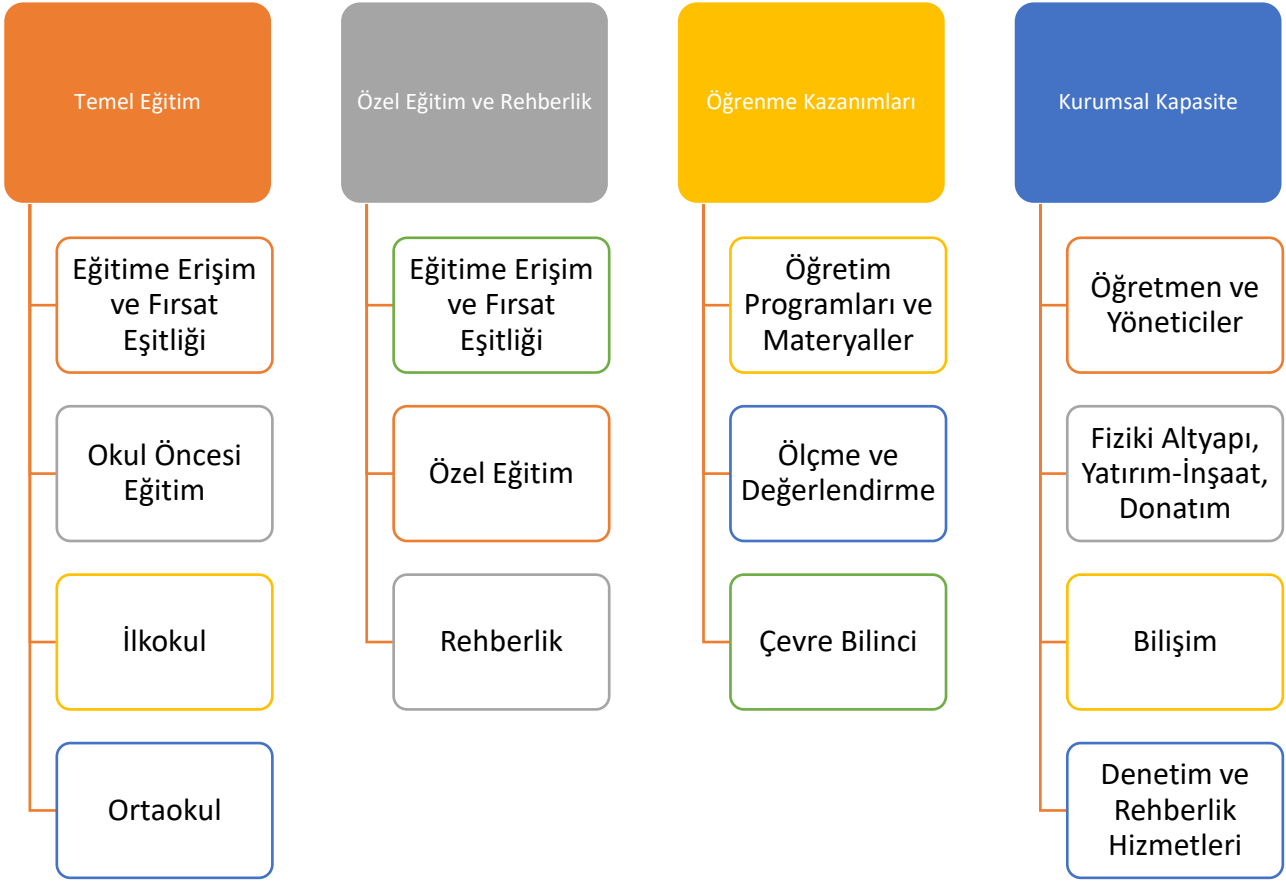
Temel Eğitim

Eğitime Erişim ve Fırsat Eşitliği

Okul Öncesi Eğitim

İlkokul

Ortaokul

Özel Eğitim ve Rehberlik

Eğitime Erişim ve Fırsat Eşitliği

Özel Eğitim

Rehberlik

Öğrenme Kazanımları

Öğretim Programları ve Materyaller

Ölçme ve Değerlendirme

Çevre Bilinci

Kurumsal Kapasite

Öğretmen ve Yöneticiler

Fiziki Altyapı, Yatırım-İnşaat, Donatım

Bilişim

Denetim ve Rehberlik Hizmetleri